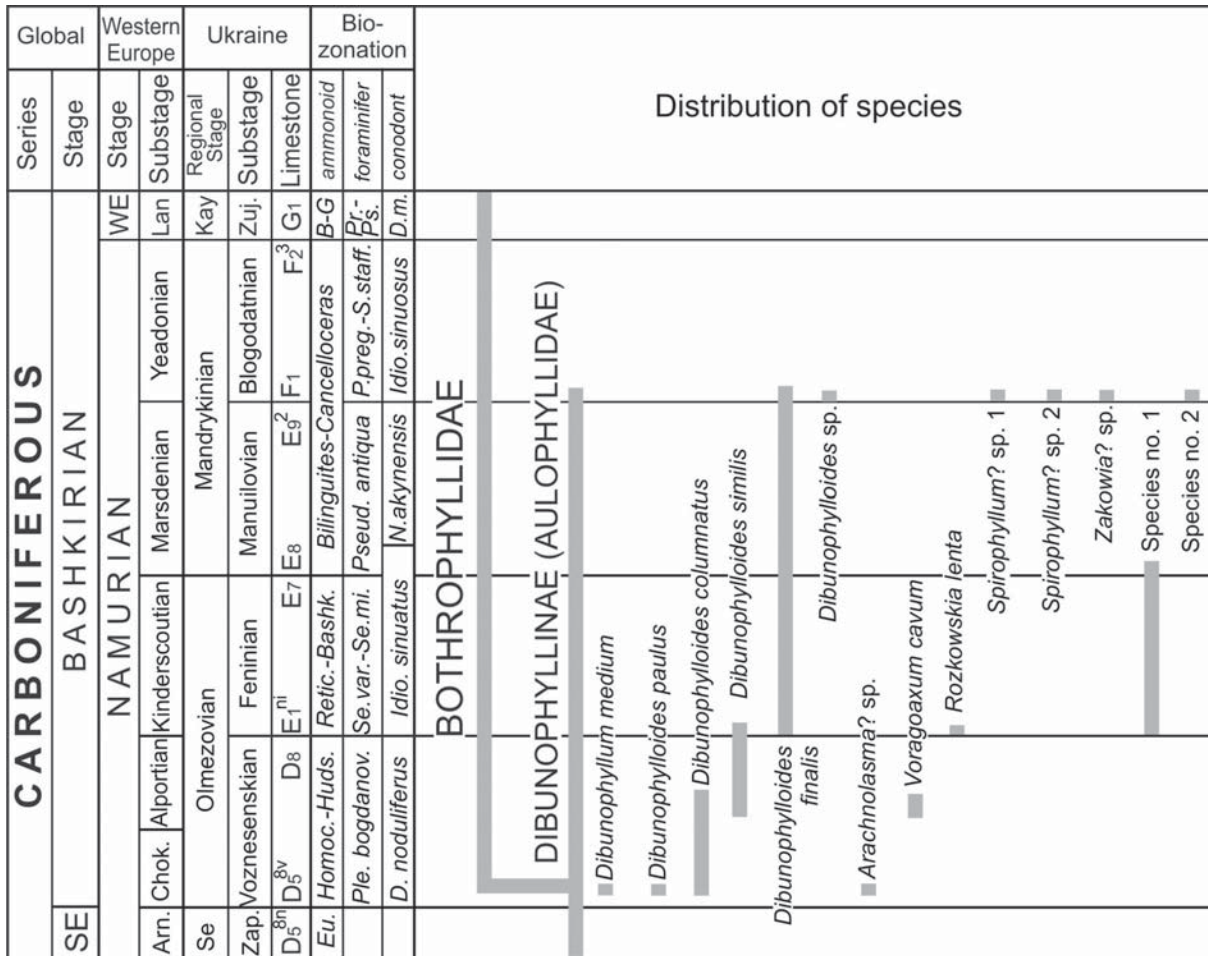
| Global | | Western Europe | | Ukraine | | | Bio-zonation | | |
|---|---|---|---|---|---|---|---|---|---|
| Series | Stage | Stage | Substage | Regional Stage | Substage | Limestone | ammonoid | foraminifer | conodont |
| CARBONIFEROUS | BASHKIRIAN | WE | Lan | Kay | Zuj. | $G_1$ | B-G | Pr.-Ps. | D.m. |
| | | NAMURIAN | Yeadonian | Mandrykinian | Blogodatnian | $F_1$ $F_2^3$ | Bilinguites-Cancelloceras | P.preg.-S.staff. | Idio.sinuosus |
| | | | Marsdenian | | Manuilovian | $E_8$ $E_9^2$ | | Pseud. antiqua | N.akynensis |
| | | | Kinderscoutian | Olmezovian | Feninian | $E_1^{ni}$ $E_7$ | Retic.-Bashk. | Se.var.-Se.mi. | Idio. sinuatus |
| | | | Alportian | | Voznesenskian | $D_5^{8v}$ $D_8$ | Homoc.-Huds. | Ple. bogdanov. | D. noduliferus |
| | | | Chok. | | | | | | |
| | SE | Arn. | | Se | Zap. | $D_5^{8n}$ | Eu. | | |

Distribution of species

BOTHROPHYLLIDAE

DIBUNOPHYLLINAE (AULOPHYLLIDAE)

Dibunophyllum medium
Dibunophylloides paulus
Dibunophylloides columnatus
Dibunophylloides similis
Dibunophylloides finalis
Dibunophylloides sp.
Arachnolasma? sp.
Voragoaxum cavum
Rozkowskia lenta
Spirophyllum? sp. 1
Spirophyllum? sp. 2
Zakowia? sp.
Species no. 1
Species no. 2